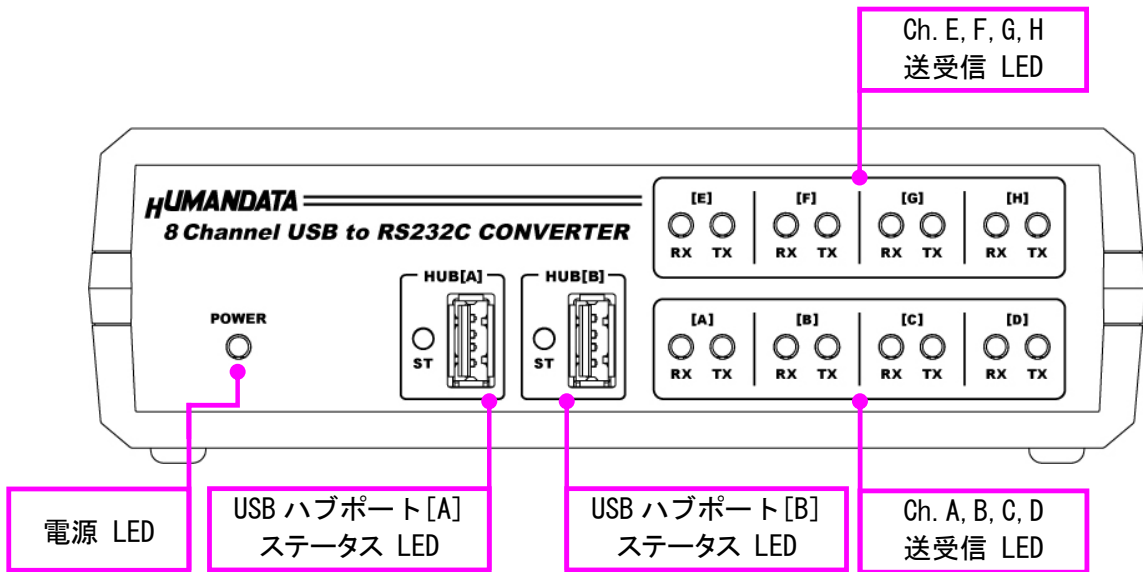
Ch. E, F, G, H
送受信 LED

HUMANDATA
8 Channel USB to RS232C CONVERTER

[E]
RX TX
[F]
RX TX
[G]
RX TX
[H]
RX TX

POWER

HUB[A]
ST

HUB[B]
ST

[A]
RX TX
[B]
RX TX
[C]
RX TX
[D]
RX TX

電源 LED

USB ハブポート[A]
ステータス LED

USB ハブポート[B]
ステータス LED

Ch. A, B, C, D
送受信 LED